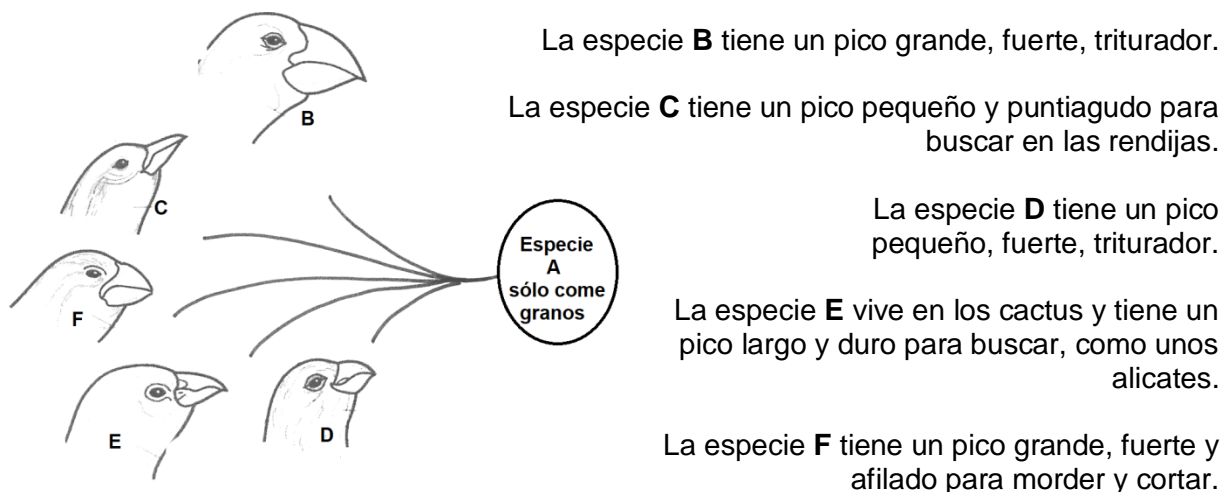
B

C

F

E

D

Especie A sólo come granos

La especie **B** tiene un pico grande, fuerte, triturador.

La especie **C** tiene un pico pequeño y puntiagudo para buscar en las rendijas.

La especie **D** tiene un pico pequeño, fuerte, triturador.

La especie **E** vive en los cactus y tiene un pico largo y duro para buscar, como unos alicates.

La especie **F** tiene un pico grande, fuerte y afilado para morder y cortar.